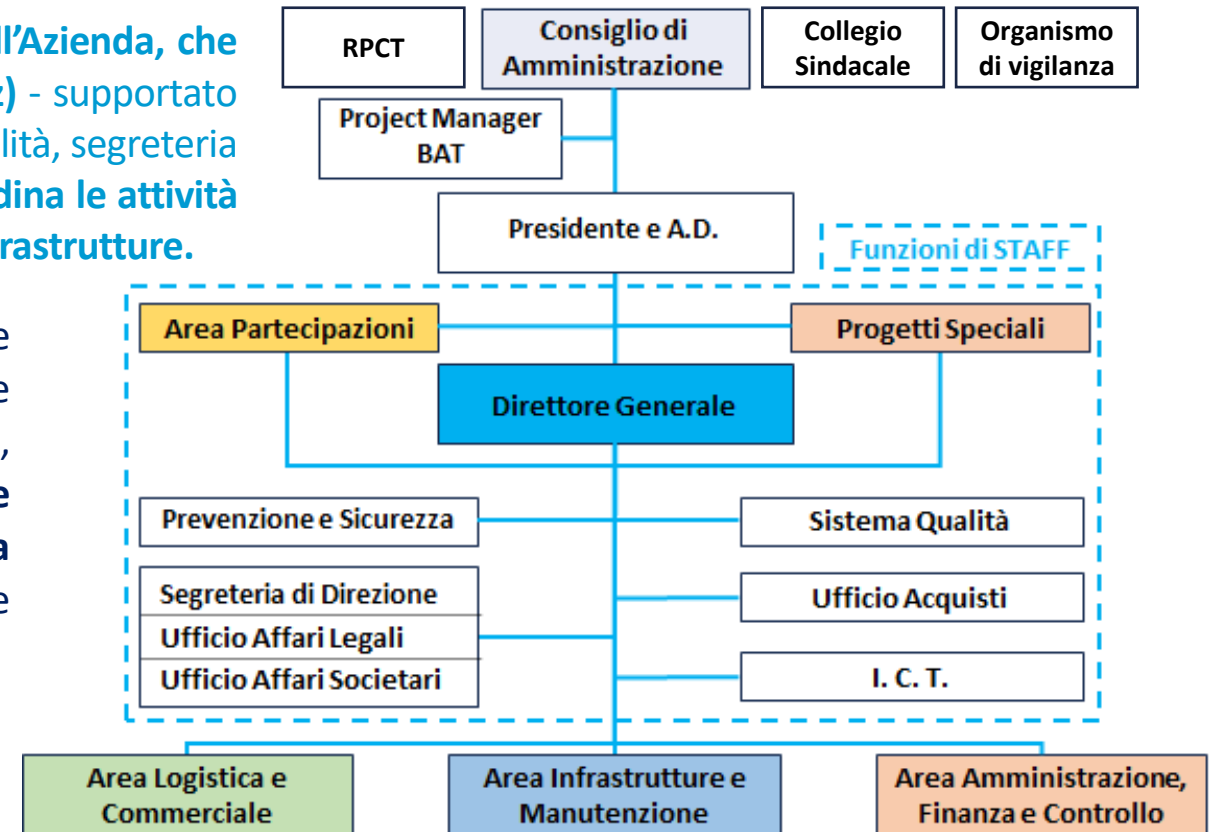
ll'Azienda, che
z) - supportato
lità, segreteria
dina le attività
rastrutture.

e
e
,
e
a
e

RPCT

Consiglio di Amministrazione

Collegio Sindacale

Organismo di vigilanza

Project Manager BAT

Presidente e A.D.

Funzioni di STAFF

Area Partecipazioni

Progetti Speciali

Direttore Generale

Prevenzione e Sicurezza

Sistema Qualità

Segreteria di Direzione

Ufficio Affari Legali

Ufficio Affari Societari

Ufficio Acquisti

I. C. T.

Area Logistica e Commerciale

Area Infrastrutture e Manutenzione

Area Amministrazione, Finanza e Controllo